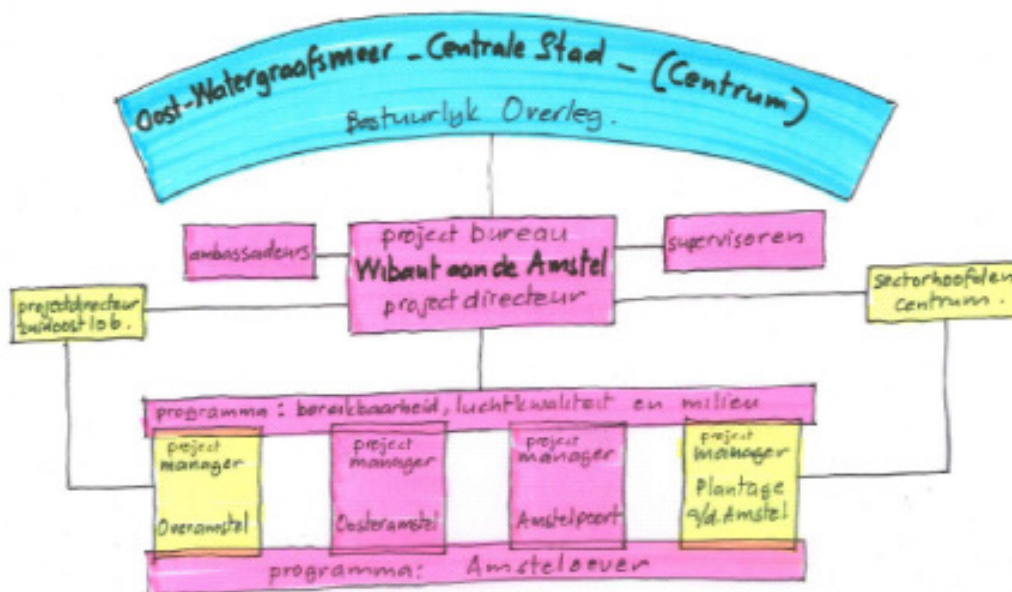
Oost-Watergraafsmeer _ Centrale Stad _ (Centrum)
Bestuurlijk Overleg.

ambassadeurs

project bureau
Wibaut aan de Amstel
project directeur

supervisoren

projectdirecteur buitoost lsb.

sectorhoofden centrum.

programma: bereikbaarheid, luchtkwaliteit en milieu

project manager
Overamstel

project manager
Oosteramstel

project manager
Amstelpoort

project manager
Plantage a/d Amstel

programma: Amsteloever